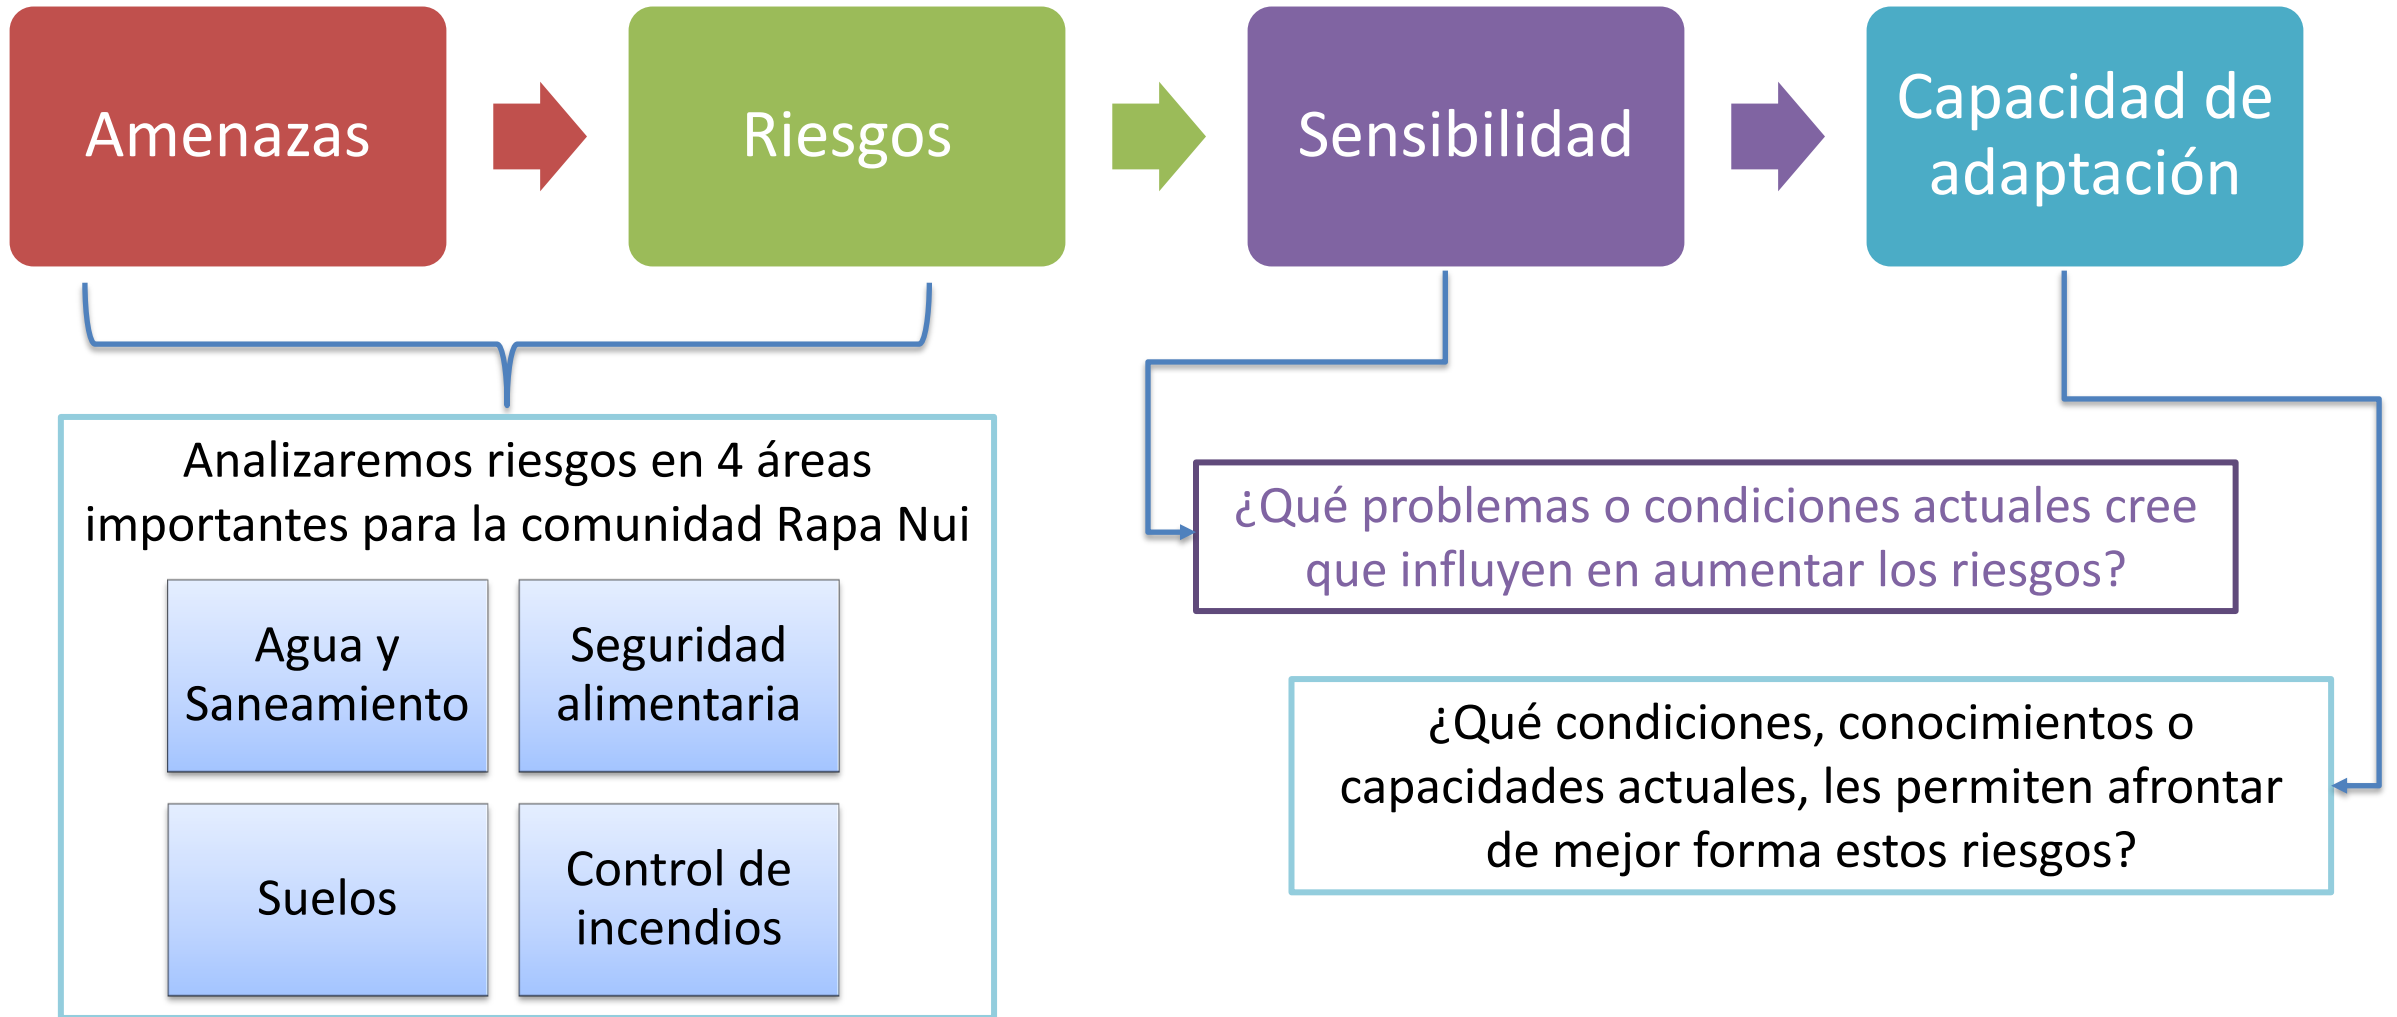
Amenazas

Riesgos

Sensibilidad

Capacidad de adaptación

Analizaremos riesgos en 4 áreas importantes para la comunidad Rapa Nui

Agua y Saneamiento

Seguridad alimentaria

Suelos

Control de incendios

¿Qué problemas o condiciones actuales cree que influyen en aumentar los riesgos?

¿Qué condiciones, conocimientos o capacidades actuales, les permiten afrontar de mejor forma estos riesgos?